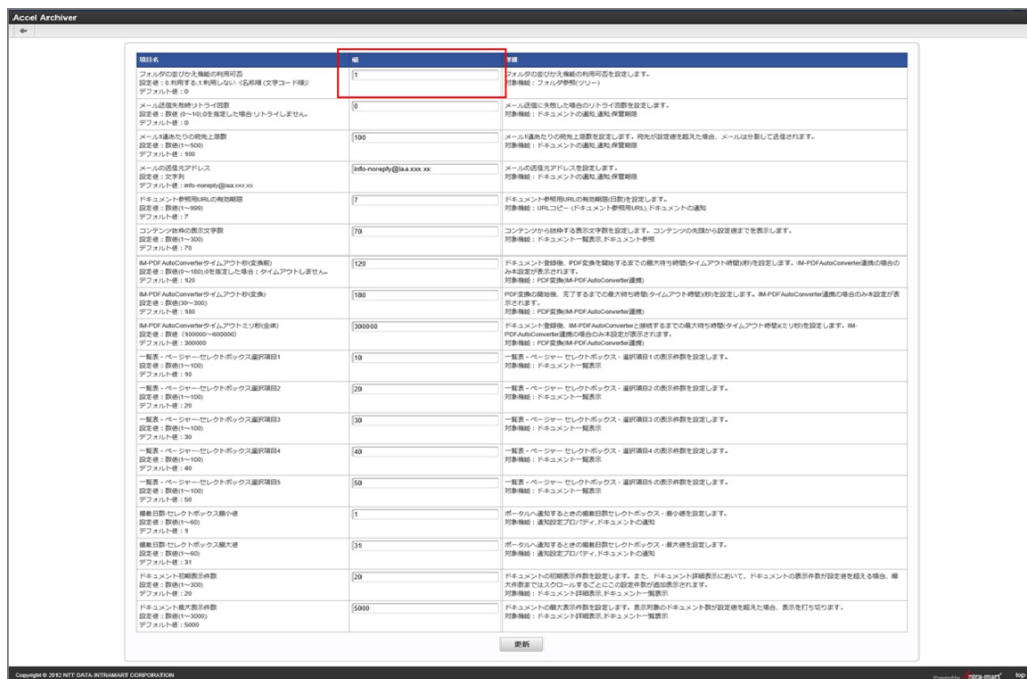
Accel Archiver

| 項目名 | 値 | 説明 |
|---|---|---|
| フォルダの並びかえ機能の利用可否 設定値：0:利用する,1:利用しない（名前順（文字コード順）） デフォルト値：0 | 1 | フォルダの並びかえ機能の利用可否を設定します。 対象機能：フォルダ参照(ツリー) |
| メール送信失敗時リトライ回数 設定値：数値(0～10),0を指定した場合リトライしません。 デフォルト値：0 | 0 | メール送信に失敗した場合のリトライ回数を設定します。 対象機能：ドキュメントの通知,通知,保管期限 |
| メール1通あたりの宛先上限数 設定値：数値(1～500) デフォルト値：100 | 100 | メール1通あたりの宛先上限数を設定します。宛先が設定値を超えた場合、メールは分割して送信されます。 対象機能：ドキュメントの通知,通知,保管期限 |
| メールの送信元アドレス 設定値：文字列 デフォルト値：info-noreply@iaa.xxx.xx | info-noreply@iaa.xxx.xx | メールの送信元アドレスを設定します。 対象機能：ドキュメントの通知,通知,保管期限 |
| ドキュメント参照用URLの有効期限 設定値：数値(1～999) デフォルト値：7 | 7 | ドキュメント参照用URLの有効期限(日数)を設定します。 対象機能：URLコピー（ドキュメント参照用URL）,ドキュメントの通知 |
| コンテンツ抜粋の表示文字数 設定値：数値(1～300) デフォルト値：70 | 70 | コンテンツから抜粋する表示文字数を設定します。コンテンツの先頭から設定値までを表示します。 対象機能：ドキュメント一覧表示,ドキュメント参照 |
| IM-PDFAutoConverterタイムアウト(秒)(変換前) 設定値：数値(0～180),0を指定した場合：タイムアウトしません。 デフォルト値：120 | 120 | ドキュメント登録後、PDF変換を開始するまでの最大待ち時間(タイムアウト時間)(秒)を設定します。IM-PDFAutoConverter連携の場合のみ本設定が表示されます。 対象機能：PDF変換(IM-PDFAutoConverter連携) |
| IM-PDFAutoConverterタイムアウト(秒)(変換) 設定値：数値(30～300) デフォルト値：180 | 180 | PDF変換の開始後、完了するまでの最大待ち時間(タイムアウト時間)(秒)を設定します。IM-PDFAutoConverter連携の場合のみ本設定が表示されます。 対象機能：PDF変換(IM-PDFAutoConverter連携) |
| IM-PDFAutoConverterタイムアウトミリ秒(全体) 設定値：数値（100000～600000） デフォルト値：300000 | 300000 | ドキュメント登録後、IM-PDFAutoConverterと接続するまでの最大待ち時間(タイムアウト時間)(ミリ秒)を設定します。IM-PDFAutoConverter連携の場合のみ本設定が表示されます。 対象機能：PDF変換(IM-PDFAutoConverter連携) |
| 一覧表・ページャー・セレクトボックス選択項目1 設定値：数値(1～100) デフォルト値：10 | 10 | 一覧表・ページャー セレクトボックス・選択項目1の表示件数を設定します。 対象機能：ドキュメント一覧表示 |
| 一覧表・ページャー・セレクトボックス選択項目2 設定値：数値(1～100) デフォルト値：20 | 20 | 一覧表・ページャー セレクトボックス・選択項目2の表示件数を設定します。 対象機能：ドキュメント一覧表示 |
| 一覧表・ページャー・セレクトボックス選択項目3 設定値：数値(1～100) デフォルト値：30 | 30 | 一覧表・ページャー セレクトボックス・選択項目3の表示件数を設定します。 対象機能：ドキュメント一覧表示 |
| 一覧表・ページャー・セレクトボックス選択項目4 設定値：数値(1～100) デフォルト値：40 | 40 | 一覧表・ページャー セレクトボックス・選択項目4の表示件数を設定します。 対象機能：ドキュメント一覧表示 |
| 一覧表・ページャー・セレクトボックス選択項目5 設定値：数値(1～100) デフォルト値：50 | 50 | 一覧表・ページャー セレクトボックス・選択項目5の表示件数を設定します。 対象機能：ドキュメント一覧表示 |
| 繰everywhere日数セレクトボックス最小値 設定値：数値(1～60) デフォルト値：1 | 1 | ポータルへ通知するときの繰上日数セレクトボックス・最小値を設定します。 対象機能：通知設定プロパティ,ドキュメントの通知 |
| 繰上日数セレクトボックス最大値 設定値：数値(1～60) デフォルト値：31 | 31 | ポータルへ通知するときの繰上日数セレクトボックス・最大値を設定します。 対象機能：通知設定プロパティ,ドキュメントの通知 |
| ドキュメント初期表示件数 設定値：数値(1～300) デフォルト値：20 | 20 | ドキュメントの初期表示件数を設定します。また、ドキュメント詳細表示において、ドキュメントの表示件数が設定値を超える場合、最大件数まではスクロールするごとにこの設定件数が追加表示されます。 対象機能：ドキュメント詳細表示,ドキュメント一覧表示 |
| ドキュメント最大表示件数 設定値：数値(1～3000) デフォルト値：5000 | 5000 | ドキュメントの最大表示件数を設定します。表示対象のドキュメント数が設定値を超えた場合、表示を打ち切ります。 対象機能：ドキュメント詳細表示,ドキュメント一覧表示 |

更新

Copyright © 2012 NTT DATA INTRAMART CORPORATION
Powered by intra-mart top